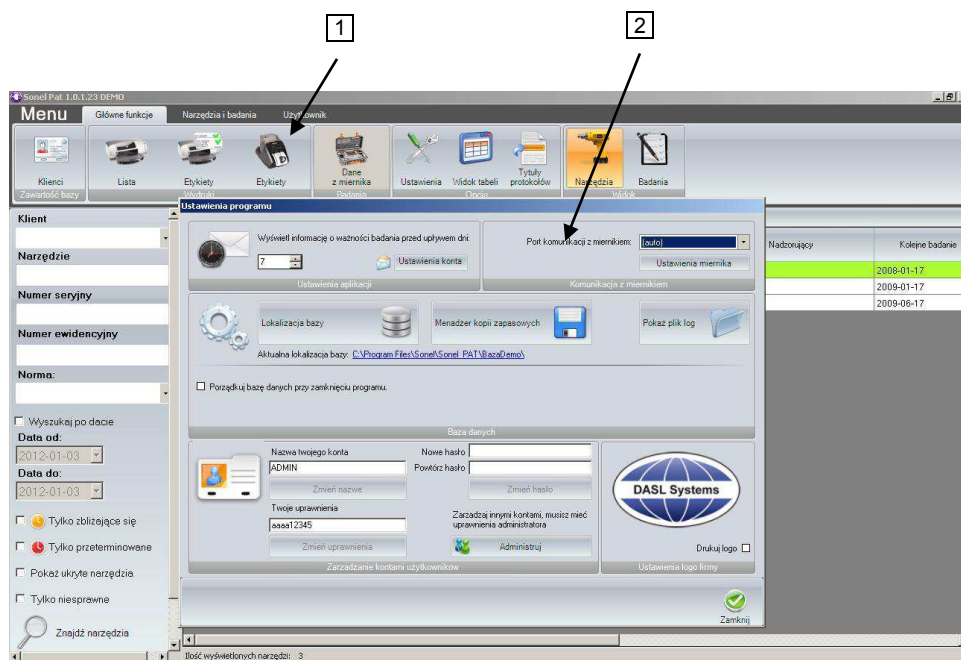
1

2

Sonel Pat 1.0.1.23 DEMO

Menu

Główne funkcje | Narzędzia i badania | Użytkownik

Klienci
Zawartość bazy

Lista | Etykiety | Etykiety
Wydruki

Dane z miernika
Badania

Ustawienia | Widok tabeli | Tytuły protokołów
Opcje

Narzędzia | Badania
Widok

Klient

Narzędzie

Numer seryjny

Numer ewidencyjny

Norma:

Wyszukaj po dacie

Data od:

2012-01-03

Data do:

2012-01-03

Tylko zbliżające się

Tylko przeterminowane

Pokaż ukryte narzędzia

Tylko niesprawne

Znajdź narzędzia

Ilość wyświetlonych narzędzi: 3

| Nadzorujący | Kolejne badanie |
|---|---|
| | 2008-01-17 |
| | 2009-01-17 |
| | 2009-06-17 |

Ustawienia programu

Wyświetl informację o ważności badania przed upływem dni:

7

Ustawienia konta

Ustawienia aplikacji

Port komunikacji z miernikiem: (auto)

Ustawienia miernika

Komunikacja z miernikiem

Lokalizacja bazy

Menadżer kopii zapasowych

Pokaż plik log

Aktualna lokalizacja bazy: C:\Program Files\Sonel\Sonel_PAT\BazaDemo\

Porządkuj bazę danych przy zamknięciu programu.

Baza danych

Nazwa twojego konta

ADMIN

Zmień nazwę

Twoje uprawnienia

aaaa12345

Zmień uprawnienia

Nowe hasło

Powtórz hasło

Zmień hasło

Zarządzaj innymi kontami, musisz mieć uprawnienia administratora

Administruj

Zarządzanie kontami użytkowników

DASL Systems

Drukuj logo

Ustawienia logo firmy

Zamknij